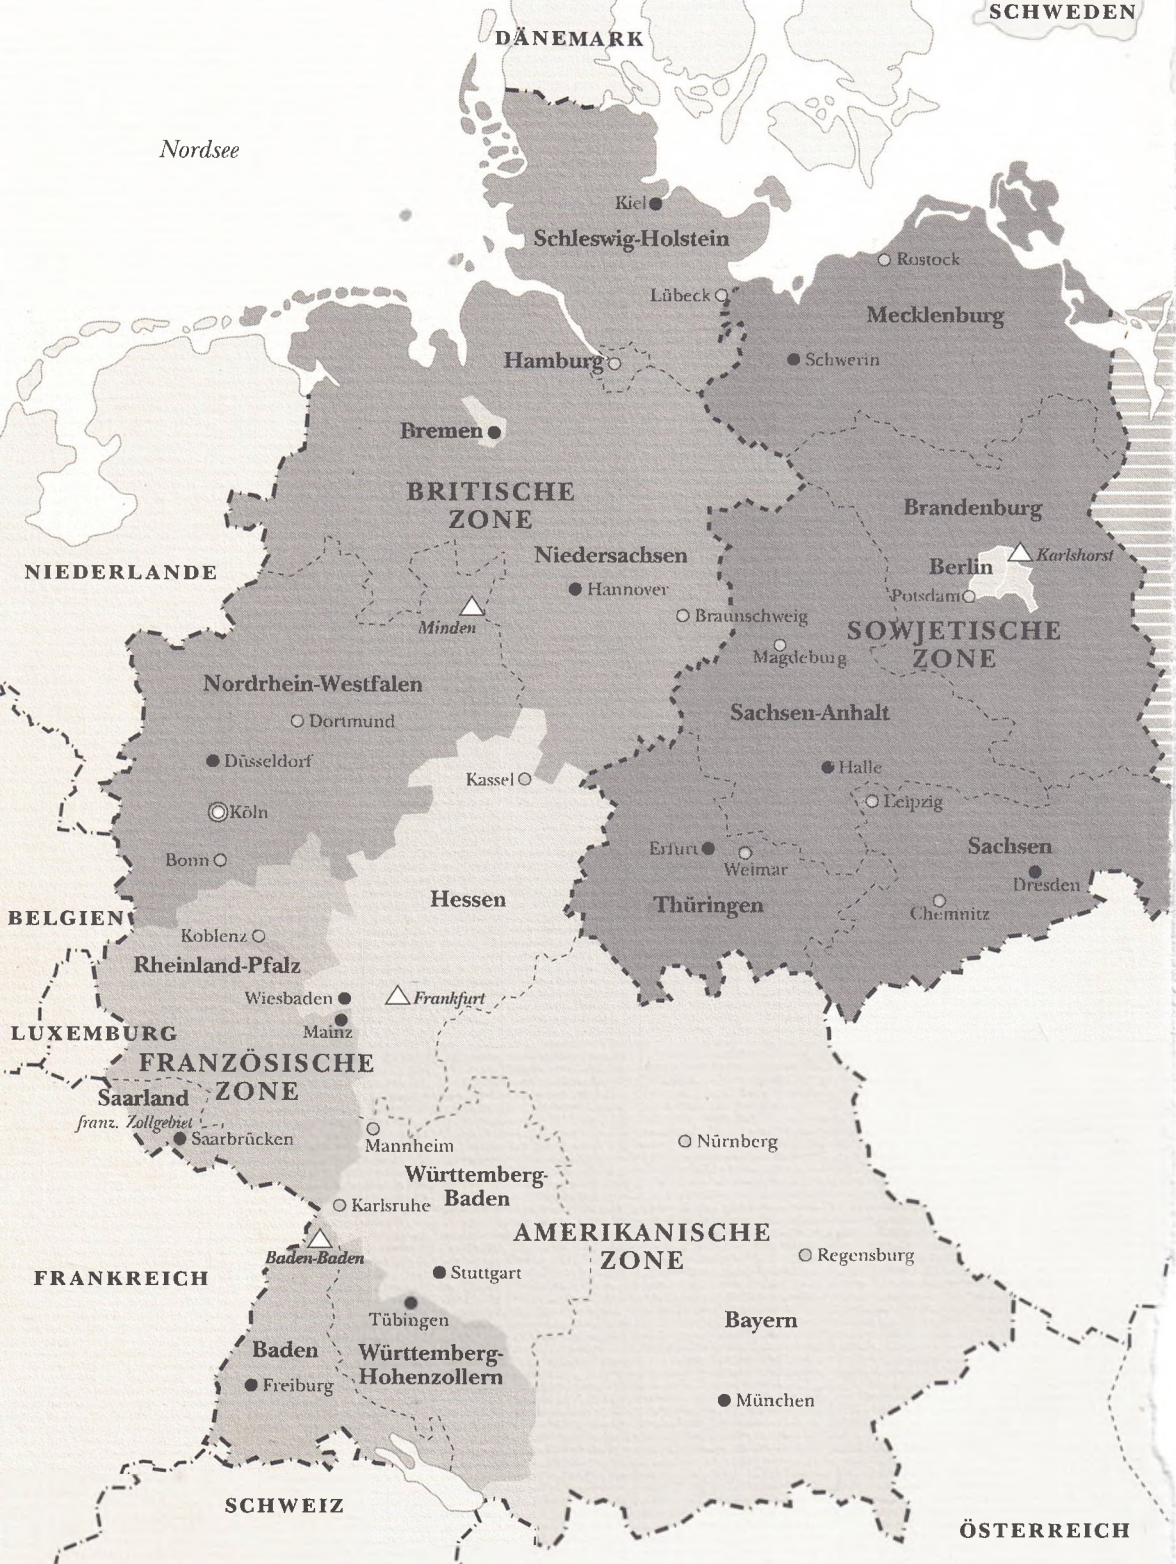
DÄNEMARK
SCHWEDEN
Nordsee
Kiel
Schleswig-Holstein
Rostock
Lübeck
Mecklenburg
Hamburg
Schwerin
Bremen
BRITISCHE ZONE
Brandenburg
Niedersachsen
Berlin
Karlshorst
NIEDERLANDE
Hannover
Potsdam
Minden
Braunschweig
SOWJETISCHE ZONE
Magdeburg
Nordrhein-Westfalen
Sachsen-Anhalt
Dortmund
Düsseldorf
Halle
Kassel
Köln
Leipzig
Sachsen
Bonn
Erfurt
Weimar
Dresden
Hessen
Thüringen
Chemnitz
BELGIEN
Koblenz
Rheinland-Pfalz
Wiesbaden
Frankfurt
Mainz
LUXEMBURG
FRANZÖSISCHE ZONE
Saarland
franz. Zollgebiet
Saarbrücken
Mannheim
Nürnberg
Württemberg-Baden
Karlsruhe
AMERIKANISCHE ZONE
Baden-Baden
Regensburg
FRANKREICH
Stuttgart
Tübingen
Bayern
Baden
Württemberg-Hohenzollern
Freiburg
München
SCHWEIZ
ÖSTERREICH